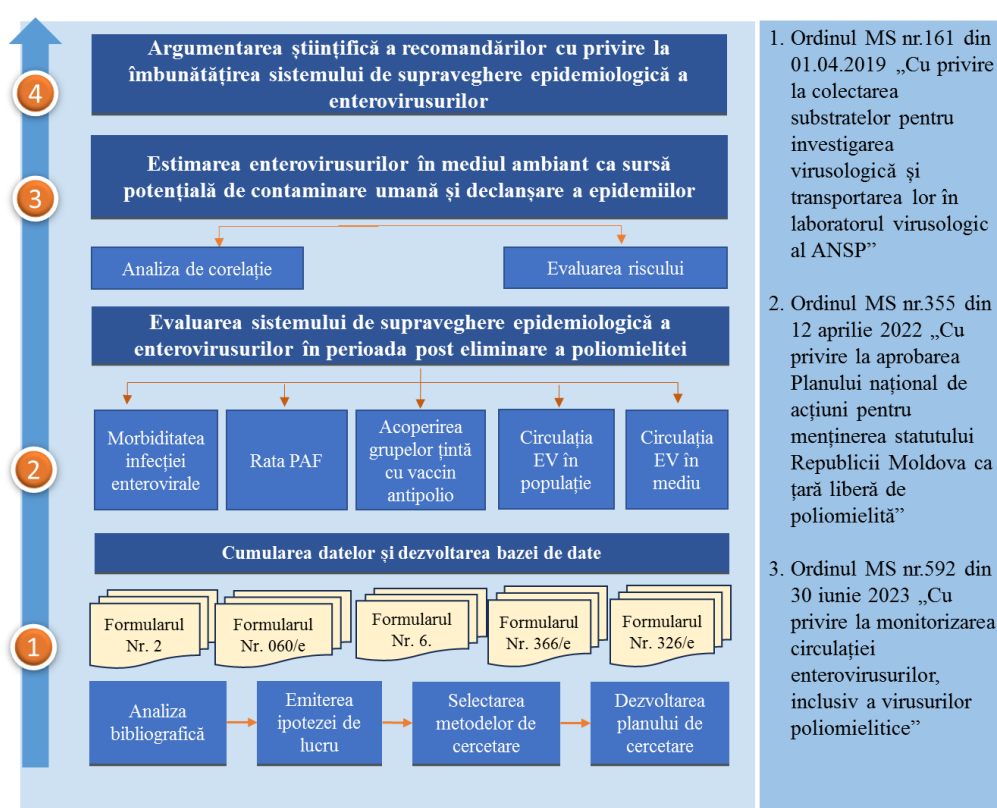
4

Argumentarea științifică a recomandărilor cu privire la îmbunătățirea sistemului de supraveghere epidemiologică a enterovirusurilor

3

Estimarea enterovirusurilor în mediul ambiant ca sursă potențială de contaminare umană și declanșare a epidemiilor

Analiza de corelație

Evaluarea riscului

Evaluarea sistemului de supraveghere epidemiologică a enterovirusurilor în perioada post eliminare a poliomielitei

2

Morbiditatea infecției enterovirale

Rata PAF

Acoperirea grupelor țintă cu vaccin antipolio

Circulația EV în populație

Circulația EV în mediu

Cumularea datelor și dezvoltarea bazei de date

1

Formularul Nr. 2

Formularul Nr. 060/e

Formularul Nr. 6.

Formularul Nr. 366/e

Formularul Nr. 326/e

Analiza bibliografică

Emiterea ipotezei de lucru

Selectarea metodelor de cercetare

Dezvoltarea planului de cercetare

1. Ordinul MS nr.161 din 01.04.2019 „Cu privire la colectarea substratelor pentru investigarea virusologică și transportarea lor în laboratorul virusologic al ANSP”

2. Ordinul MS nr.355 din 12 aprilie 2022 „Cu privire la aprobarea Planului național de acțiuni pentru menținerea statutului Republicii Moldova ca țară liberă de poliomielită”

3. Ordinul MS nr.592 din 30 iunie 2023 „Cu privire la monitorizarea circulației enterovirusurilor, inclusiv a virusurilor poliomielitice”